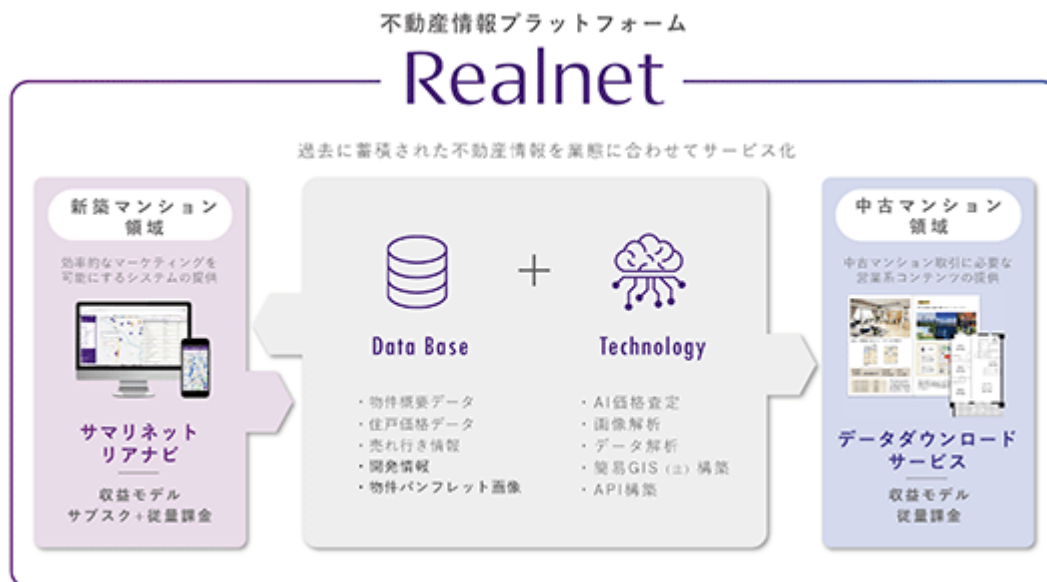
不動産情報プラットフォーム

Realnet

過去に蓄積された不動産情報を業態に合わせてサービス化

新築マンション領域

効率的なマーケティングを可能にするシステムの提供

サマリネット
リアナビ

収益モデル
サブスク+従量課金

Data Base

・物件概要データ
・住戸価格データ
・売れ行き情報
・開発情報
・物件パンフレット画像

+

Technology

・AI価格査定
・画像解析
・データ解析
・簡易GIS（注）構築
・API構築

中古マンション領域

中古マンション取引に必要な営業系コンテンツの提供

データダウンロードサービス

収益モデル
従量課金